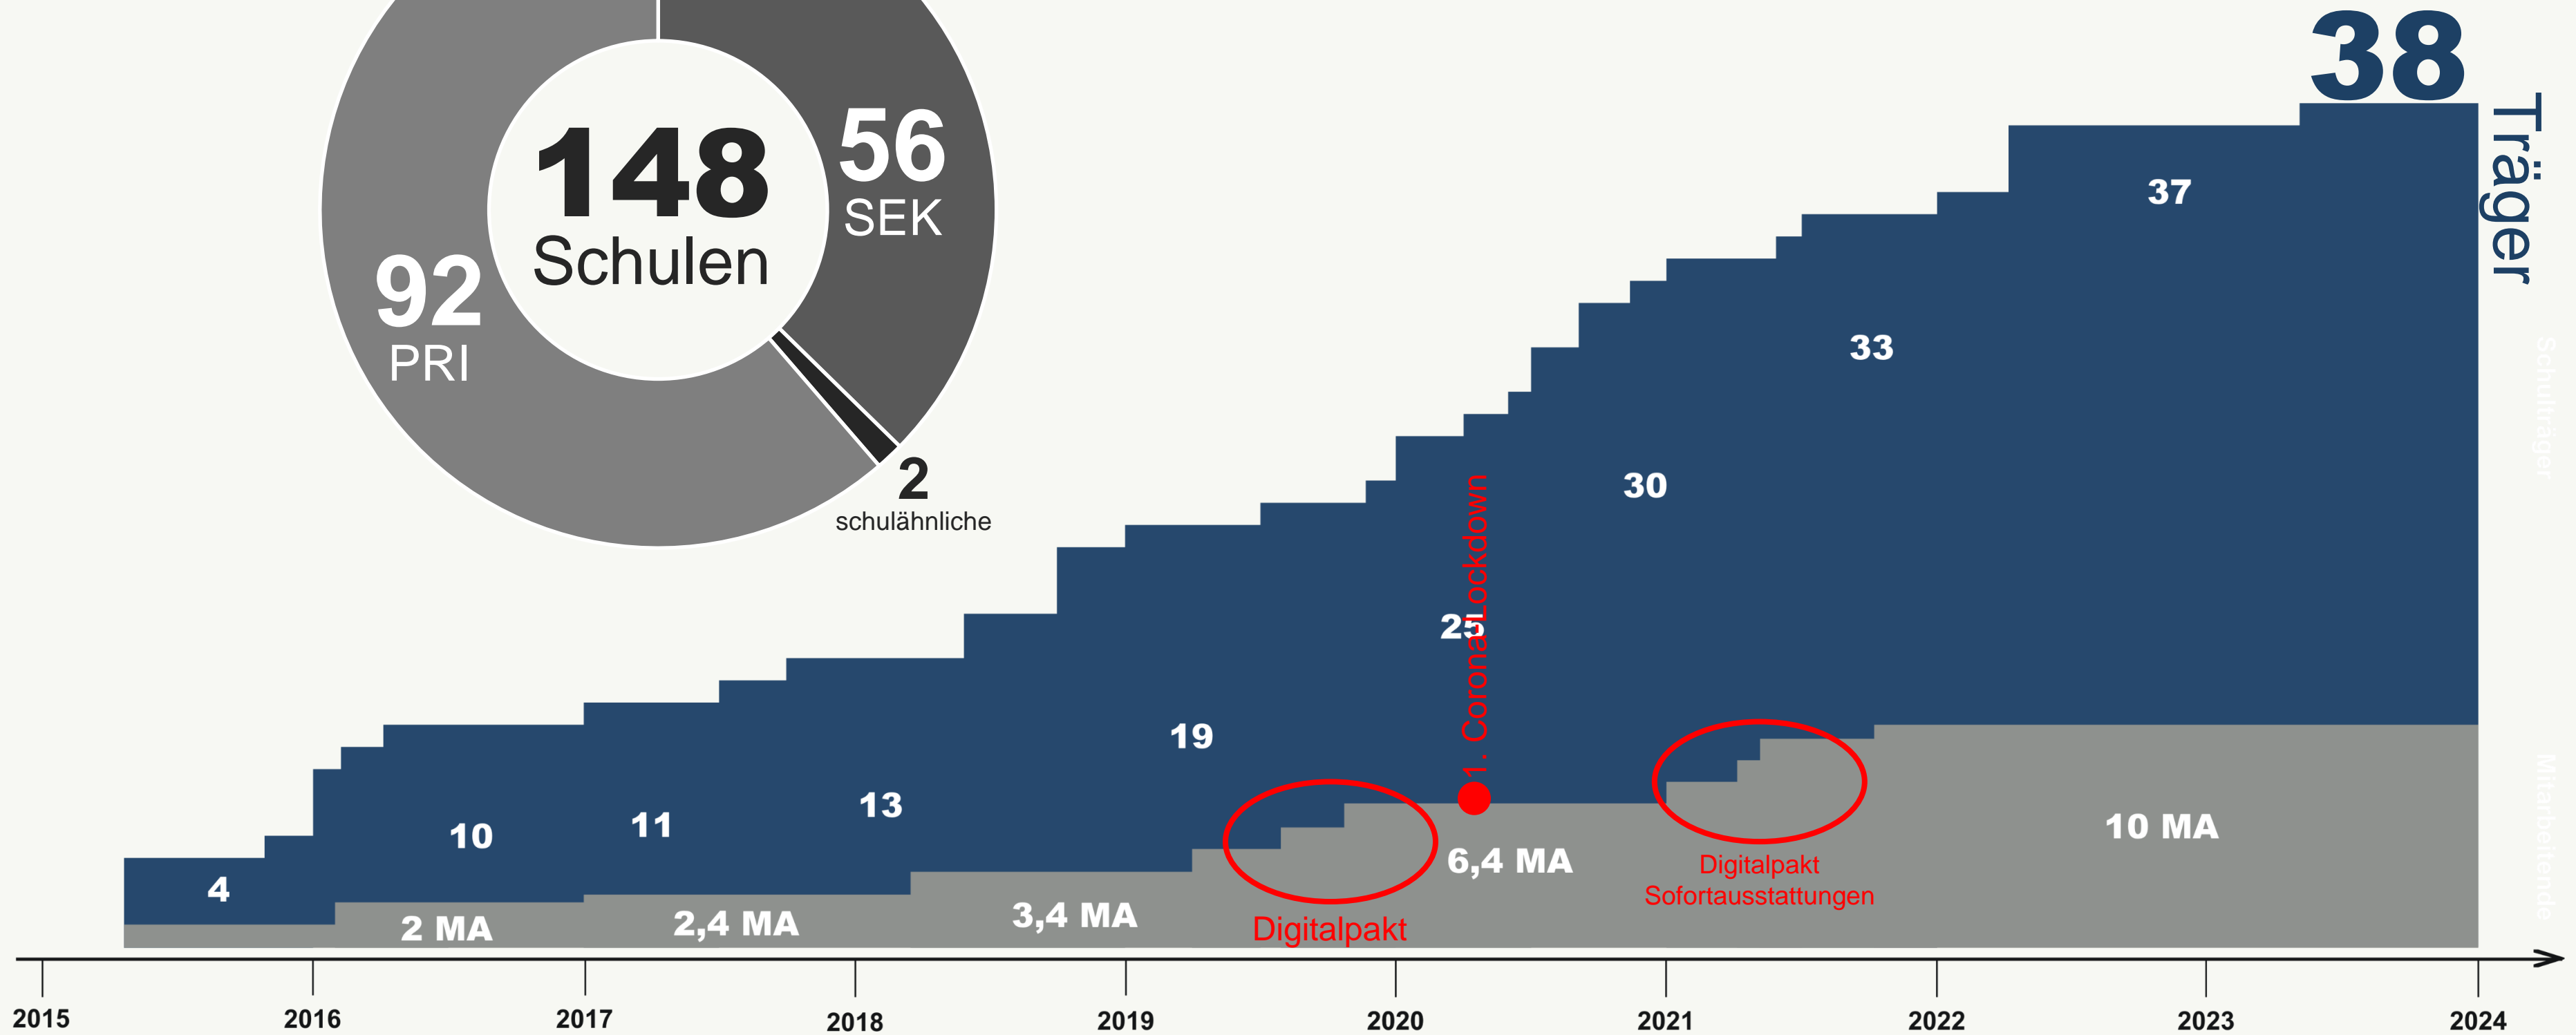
148
Schulen
56
SEK
92
PRI
2
schulähnliche

38
Träger
Schulträger
Mitarbeitende

4
10
11
13
19
25
30
33
37

2 MA
2,4 MA
3,4 MA
6,4 MA
10 MA

1. Corona Lockdown
Digitalpakt
Digitalpakt
Sofortausstattungen

2015
2016
2017
2018
2019
2020
2021
2022
2023
2024